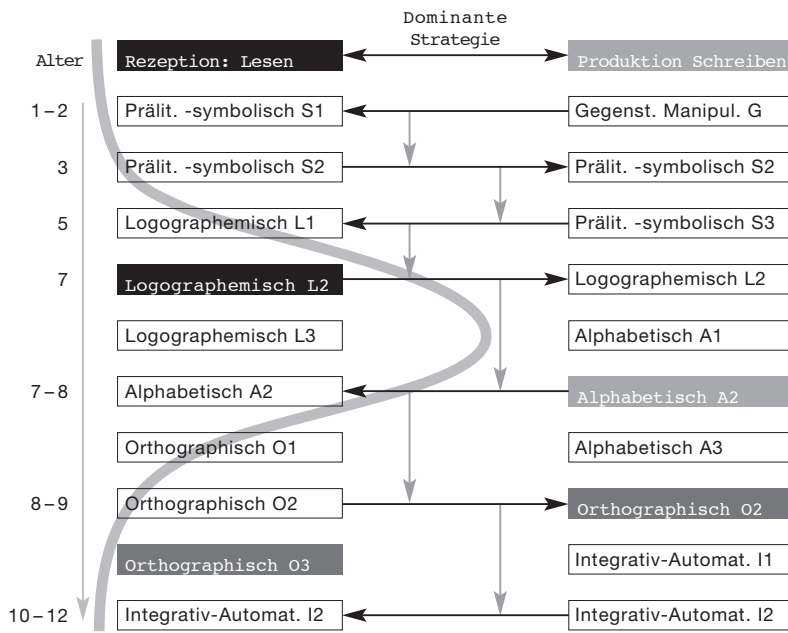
Dominante Strategie

Alter

| | Rezeption: Lesen | Produktion Schreiben |
|---|---|---|
| 1 – 2 | Prälit. -symbolisch S1 | Gegenst. Manipul. G |
| 3 | Prälit. -symbolisch S2 | Prälit. -symbolisch S2 |
| 5 | Logographemisch L1 | Prälit. -symbolisch S3 |
| 7 | Logographemisch L2 | Logographemisch L2 |
| | Logographemisch L3 | Alphabetisch A1 |
| 7 – 8 | Alphabetisch A2 | Alphabetisch A2 |
| | Orthographisch O1 | Alphabetisch A3 |
| 8 – 9 | Orthographisch O2 | Orthographisch O2 |
| | Orthographisch O3 | Integrativ-Automat. I1 |
| 10 – 12 | Integrativ-Automat. I2 | Integrativ-Automat. I2 |